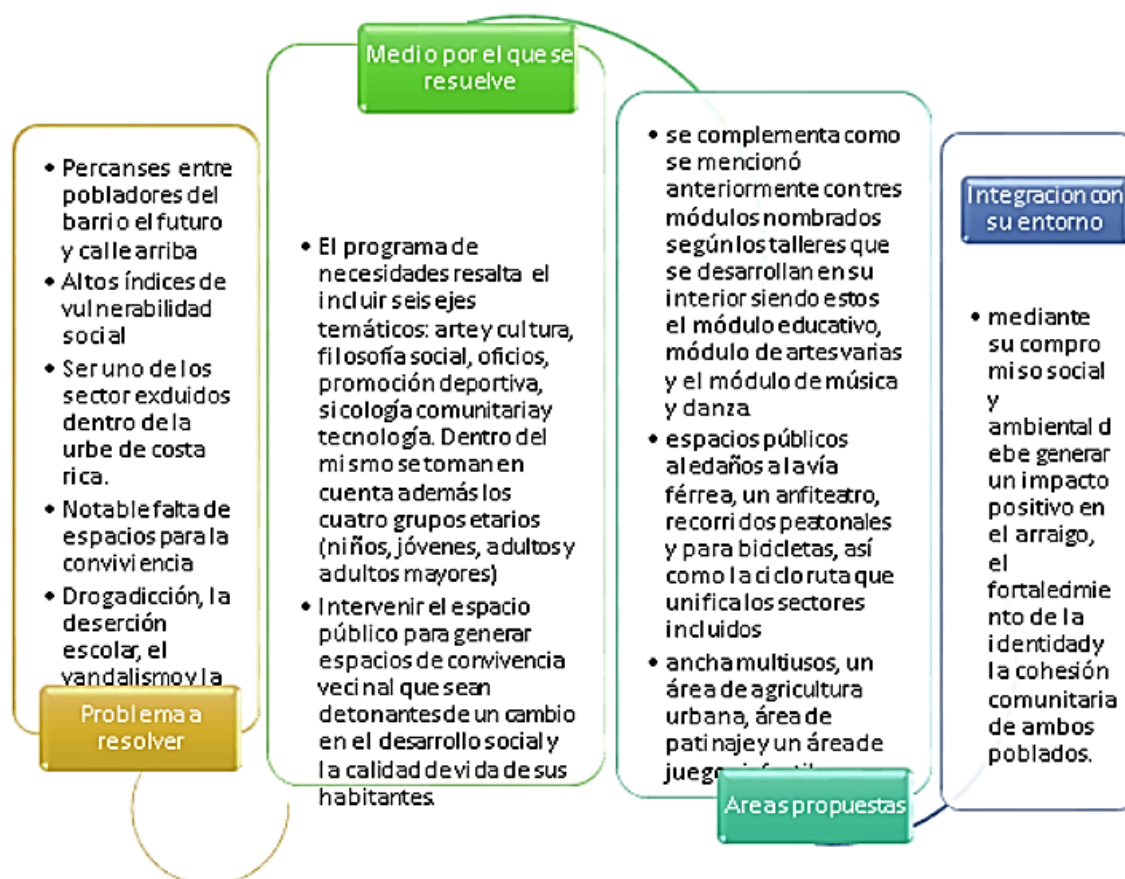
Problema a resolver

- Percanses entre pobladores del barrio el futuro y calle arriba
- Altos índices de vulnerabilidad social
- Ser uno de los sector exduidos dentro de la urbe de costa rica.
- Notable falta de espacios para la convivencia
- Drogadicción, la deserción escolar, el vandalismo y la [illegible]

Medio por el que se resuelve

- El programa de necesidades resalta el incluir seis ejes temáticos: arte y cultura, filosofía social, oficios, promoción deportiva, sicología comunitaria y tecnología. Dentro del mismo se toman en cuenta además los cuatro grupos etarios (niños, jóvenes, adultos y adultos mayores)
- Intervenir el espacio público para generar espacios de convivencia vecinal que sean detonantes de un cambio en el desarrollo social y la calidad de vida de sus habitantes.

Areas propuestas

- se complementa como se mencionó anteriormente con tres módulos nombrados según los talleres que se desarrollan en su interior siendo estos el módulo educativo, módulo de artes varias y el módulo de música y danza.
- espacios públicos aledaños a la vía férrea, un anfiteatro, recorridos peatonales y para bicicletas, así como la cicloruta que unifica los sectores incluidos
- ancha multiusos, un área de agricultura urbana, área de patinaje y un área de juego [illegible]

Integracion con su entorno

- mediante su compromiso social y ambiental debe generar un impacto positivo en el arraigo, el fortalecimiento de la identidad y la cohesión comunitaria de ambos poblados.